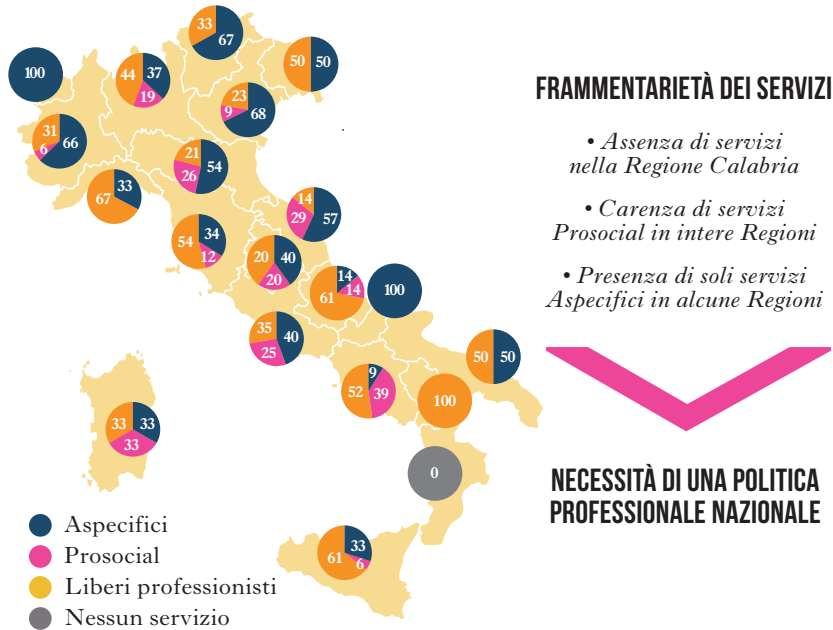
33
67

100

44
37
19

50
50

23
9
68

31
6
66

21
26
54

33
67

14
29
57

54
34
12

20
40
20

14
61
14

100

35
40
25

50
50

9
52
39

100

33
33
33

0

33
61
6

FRAMMENTARIETÀ DEI SERVIZI

• Assenza di servizi nella Regione Calabria

• Carenza di servizi Prosocial in intere Regioni

• Presenza di soli servizi Aspecifici in alcune Regioni

NECESSITÀ DI UNA POLITICA PROFESSIONALE NAZIONALE

Aspecifici
Prosocial
Liberi professionisti
Nessun servizio